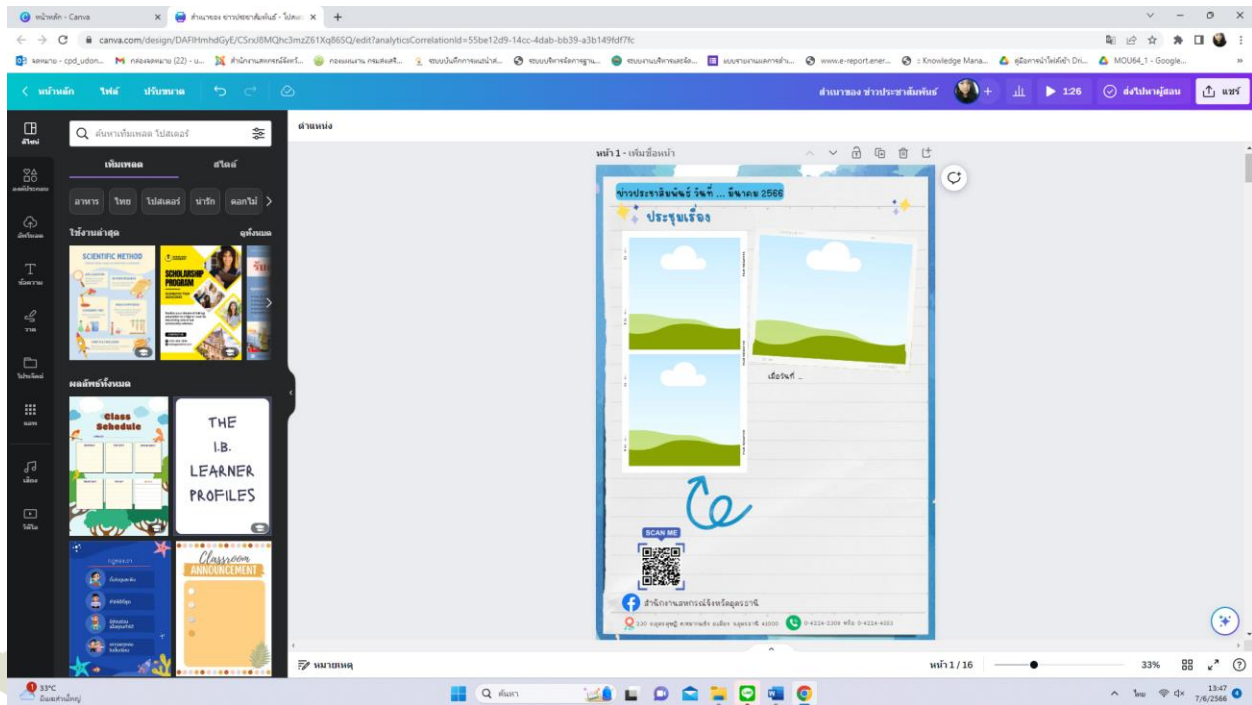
หน้าหลัก - Canva
สำเนาของ ข่าวประชาสัมพันธ์ - โปสเตอ
canva.com/design/DAFIHmhdGyE/CSrxJ8MQhc3mzZ61Xq86SQ/edit?analyticsCorrelationId=55be12d9-14cc-4dab-bb39-a3b149fdf7fc

< หน้าหลัก ไฟล์ ปรับขนาด
สำเนาของ ข่าวประชาสัมพันธ์
1:26
ส่งไปหาผู้สอน
แชร์

ดีไซน์
องค์ประกอบ
อัปโหลด
ข้อความ
วาด
โปรเจกต์
แอพ
เสียง
วิดีโอ

ค้นหาเทมเพลต โปสเตอร์
เทมเพลต สไตล์
อาหาร ไทย โปสเตอร์ น่ารัก ดอกไม้
ใช้งานล่าสุด ดูทั้งหมด
SCIENTIFIC METHOD
SCHOLARSHIP PROGRAM
ผลลัพธ์ทั้งหมด
Class Schedule
THE I.B. LEARNER PROFILES
Classroom ANNOUNCEMENT

ตำแหน่ง
หน้า 1 - เพิ่มชื่อหน้า
ข่าวประชาสัมพันธ์ วันที่ ... มิถุนายน 2566
ประชุมเรื่อง
เมื่อวันที่ ...
SCAN ME
สำนักงานสหกรณ์จังหวัดอุดรธานี
0-4224-2306 หรือ 0-4224-4353

หมายเหตุ
หน้า 1 / 16
33%

33°C
ค้นหา
13:47
7/6/2566